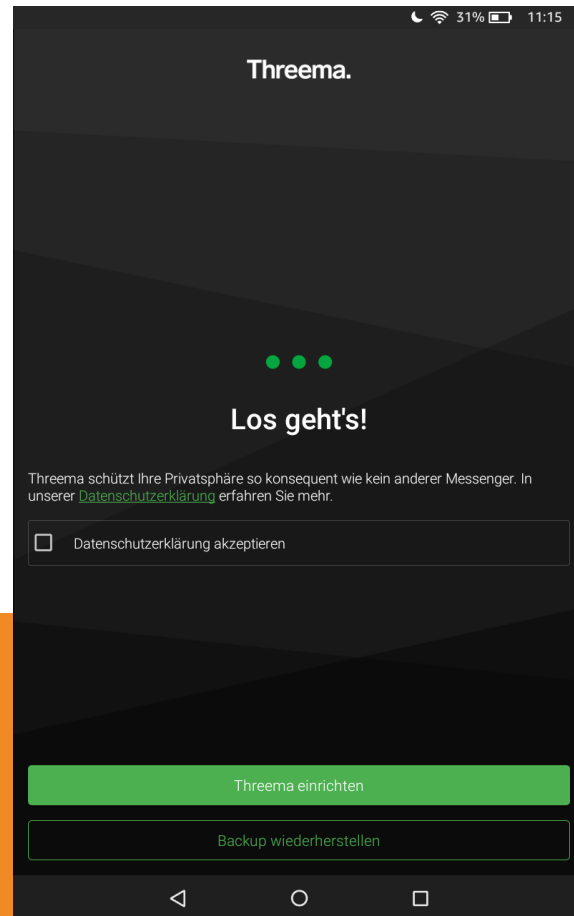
31% 11:15

Threema.

Los geht's!

Threema schützt Ihre Privatsphäre so konsequent wie kein anderer Messenger. In unserer Datenschutzerklärung erfahren Sie mehr.

Datenschutzerklärung akzeptieren

Threema einrichten

Backup wiederherstellen